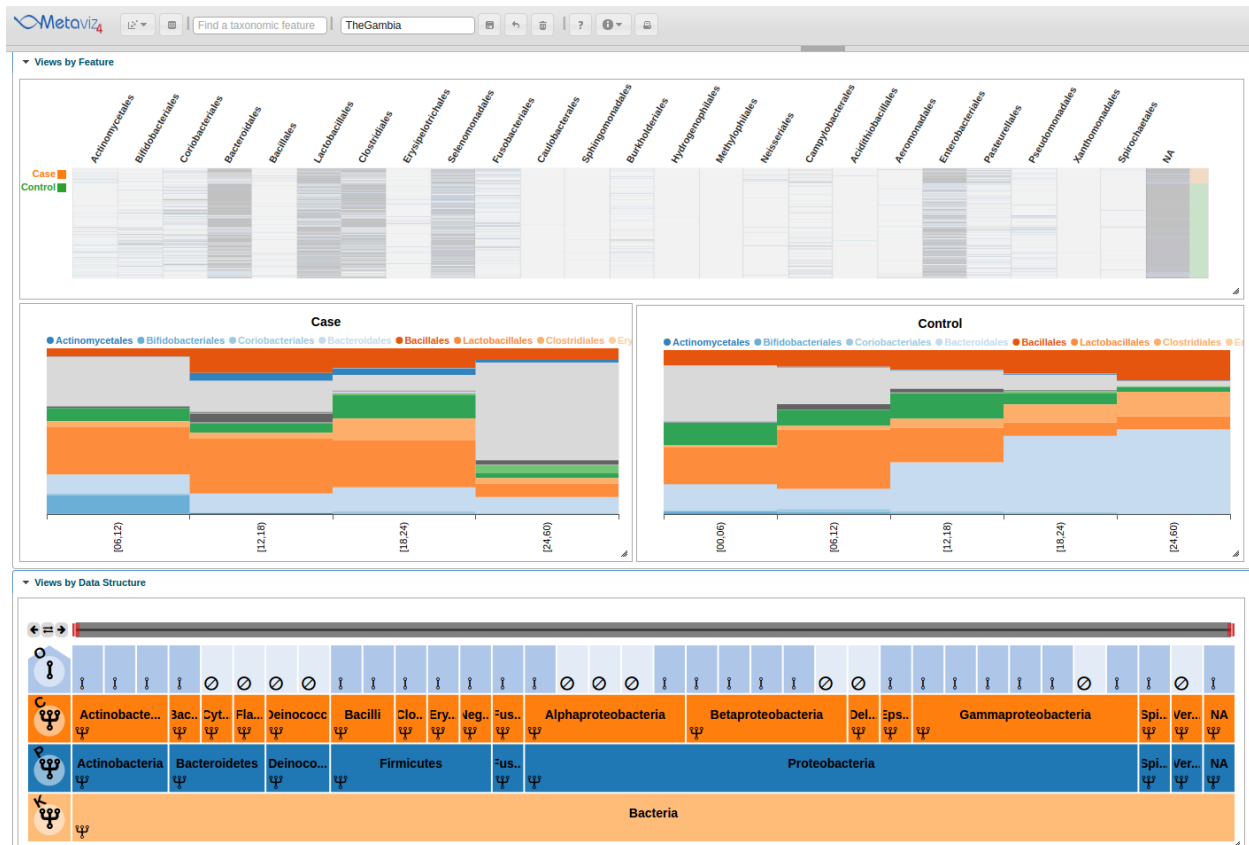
Metaviz4

Find a taxonomic feature

TheGambia

Views by Feature

Actinomycetales Bifidobacteriales Coriobacteriales Bacteroidales Bacillales Lactobacillales Clostridiales Erysipelotrichales Selenomonadales Fusobacteriales Caulobacterales Sphingomonadales Burkholderiales Hydrogenophilales Methylophilales Neisseriales Campylobacterales Acidithiobacillales Aeromonadales Enterobacteriales Pasteurellales Pseudomonadales Xanthomonadales Spirochaetales NA

Case
Control

Case

Actinomycetales Bifidobacteriales Coriobacteriales Bacteroidales Bacillales Lactobacillales Clostridiales Ery

[06,12] [12,18] [18,24] [24,60]

Control

Actinomycetales Bifidobacteriales Coriobacteriales Bacteroidales Bacillales Lactobacillales Clostridiales Er

[00,06] [06,12] [12,18] [18,24] [24,60]

Views by Data Structure

O
C Actinobacte... Bac.. Cyt.. Fla... Deinococc Bacilli Clo.. Ery.. Neg.. Fus.. Alphaproteobacteria Betaproteobacteria Del.. Eps.. Gammaproteobacteria Spi.. Ver... NA
P Actinobacteria Bacteroidetes Deinoco... Firmicutes Fus.. Proteobacteria Spi.. Ver.. NA
K Bacteria